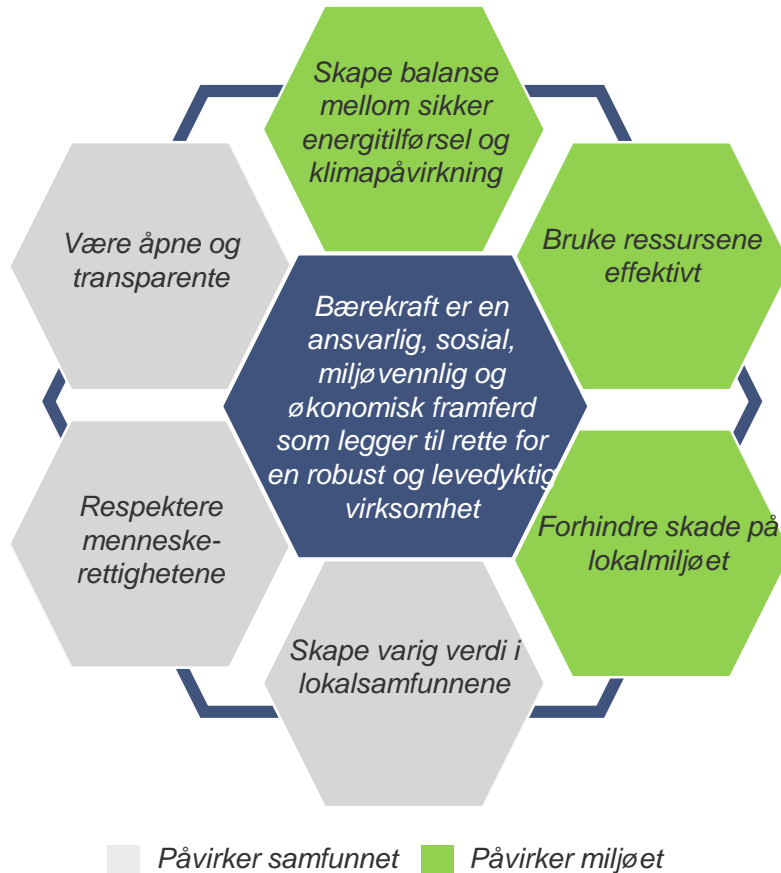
Skape balanse mellom sikker energitilførsel og klimapåvirkning

Være åpne og transparente

Bruke ressursene effektivt

Bærekraft er en ansvarlig, sosial, miljøvennlig og økonomisk framferd som legger til rette for en robust og levedyktig virksomhet

Respektere menneske-rettighetene

Forhindre skade på lokalmiljøet

Skape varig verdi i lokalsamfunnene

Påvirker samfunnet
Påvirker miljøet